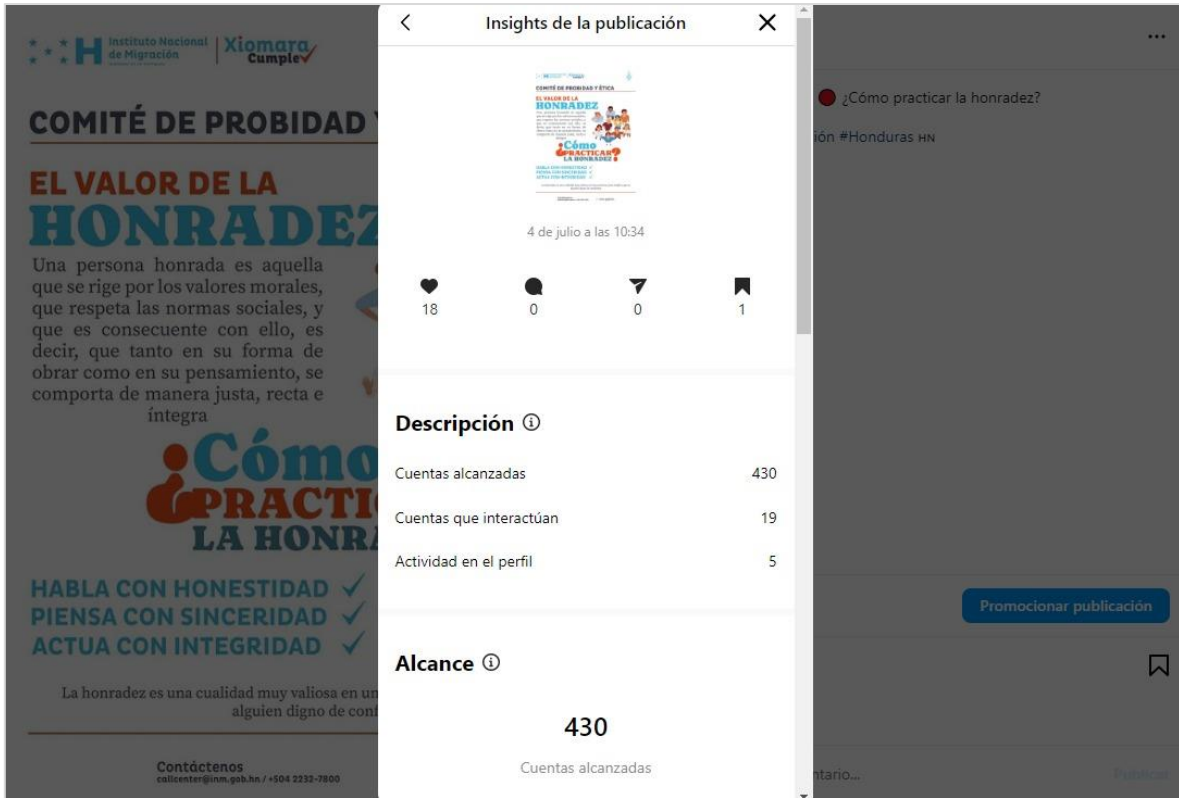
Instituto Nacional de Migración | Xiomara Cumple

COMITÉ DE PROBIDAD Y

EL VALOR DE LA HONRADEZ

Una persona honrada es aquella que se rige por los valores morales, que respeta las normas sociales, y que es consecuente con ello, es decir, que tanto en su forma de obrar como en su pensamiento, se comporta de manera justa, recta e íntegra

¿Cómo PRACTIC LA HONRA

HABLA CON HONESTIDAD ✓
PIENSA CON SINCERIDAD ✓
ACTUA CON INTEGRIDAD ✓

La honradez es una cualidad muy valiosa en un alguien digno de conf

Contáctenos
callcenter@inm.gob.hn / +504 2232-7800

<
Insights de la publicación
X

4 de julio a las 10:34

18
0
0
1

Descripción ⓘ

Cuentas alcanzadas 430
Cuentas que interactúan 19
Actividad en el perfil 5

Alcance ⓘ

430
Cuentas alcanzadas

...
¿Cómo practicar la honradez?
ión #Honduras HN

Promocionar publicación

ntario...
Publicar